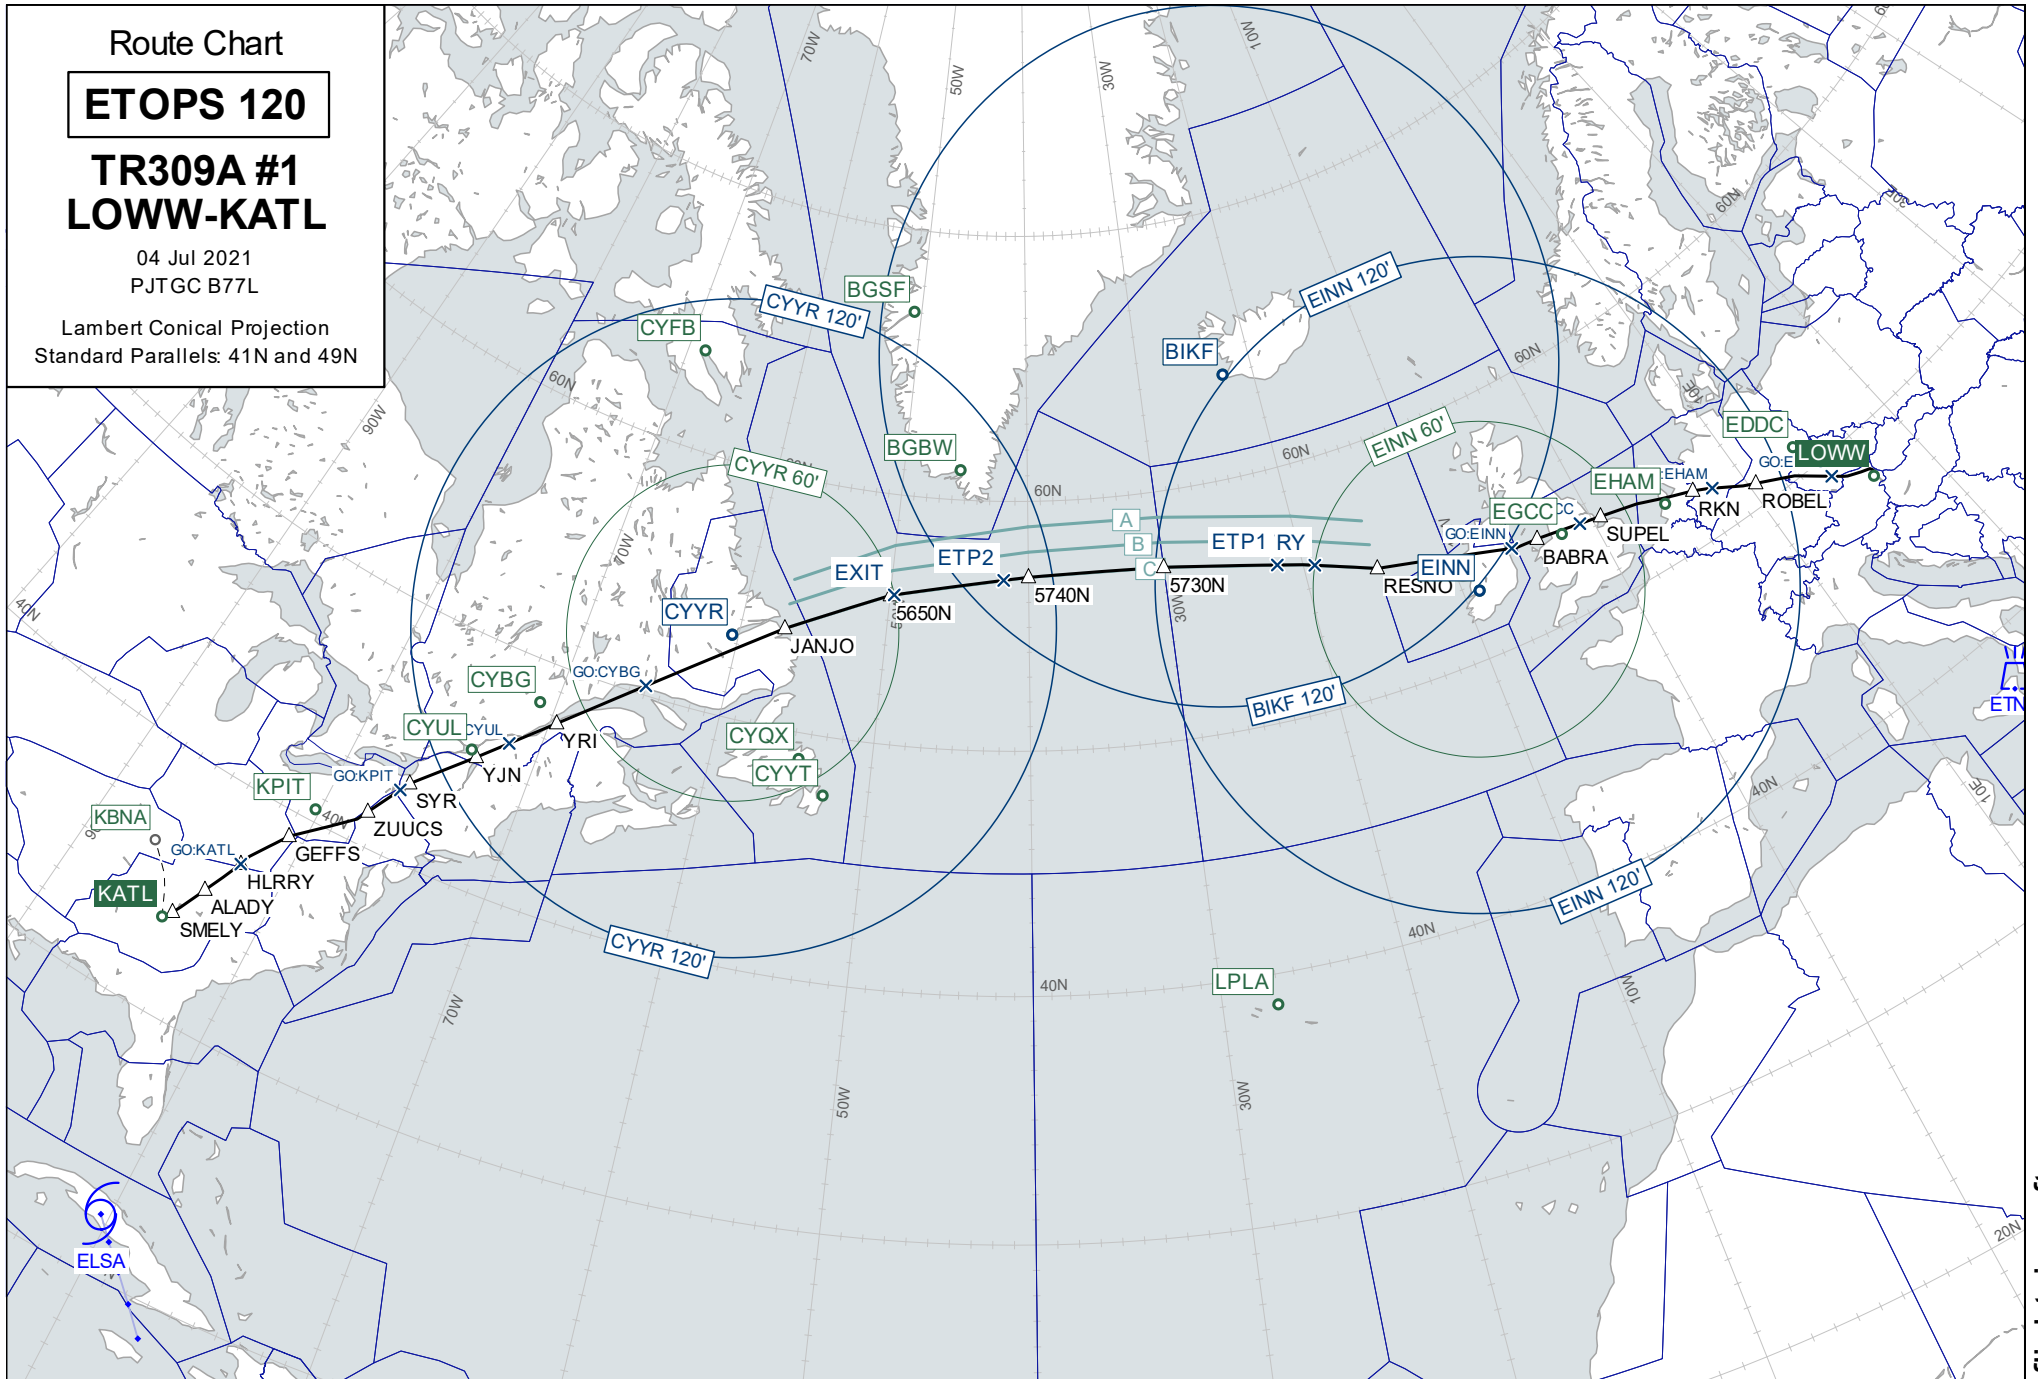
Route Chart

ETOPS 120

TR309A #1
LOWW-KATL

04 Jul 2021
PJTGC B77L

Lambert Conical Projection
Standard Parallels: 41N and 49N

70W
50W
30W
10W
60N
90W
60N
40N
BGSF
CYYR 120'
CYFB
BIKF
EINN 120'
60N
BGBW
CYYR 60'
EINN 60'
60N
60N
EDDC
LOWW
GO:E
EHAM
EHAM
RKN
ROBEL
EGCC
CC
GO:EINN
SUPEL
BABRA
A
B
C
ETP1 RY
ETP2
EXIT
5650N
5740N
5730N
EINN
RESNO
CYYR
JANJO
70W
30W
GO:CYBG
CYBG
CYUL
CYUL
YRI
YJN
CYQX
CYYT
BIKF 120'
KPIT
GO:KPIT
SYR
ZUUCS
KBNA
40N
GEFFS
GO:KATL
HLRRY
KATL
ALADY
SMELY
EINN 120'
CYYR 120'
40N
40N
LPLA
40N
10E
70W
50W
30W
10W
ELSA
ETN
20N